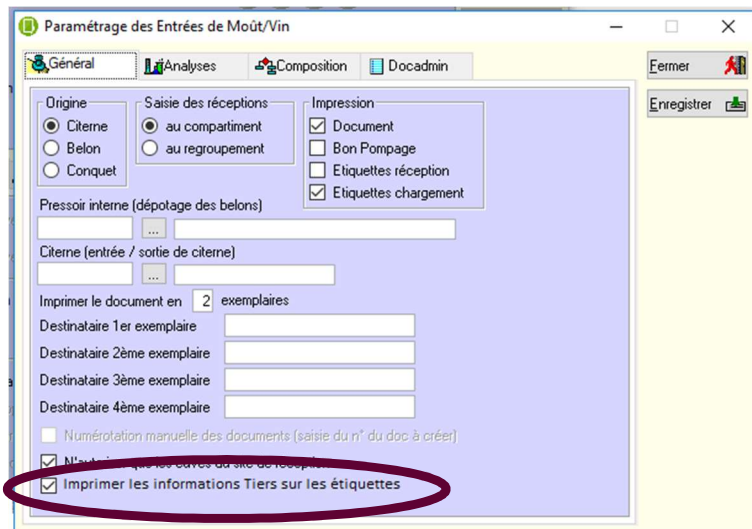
Paramétrage des Entrées de Moût/Vin

Général | Analyses | Composition | Docadmin

Fermer

Enregistrer

Origine
Citerne
Belon
Conquet

Saisie des réceptions
au compartiment
au regroupement

Impression
Document
Bon Pompage
Etiquettes réception
Etiquettes chargement

Pressoir interne (dépotage des belons)
...

Citerne (entrée / sortie de citerne)
...

Imprimer le document en 2 exemplaires

Destinataire 1er exemplaire
Destinataire 2ème exemplaire
Destinataire 3ème exemplaire
Destinataire 4ème exemplaire

Numérotation manuelle des documents (saisie du n° du doc à créer)

N'autoriser que les caves du site de réception

Imprimer les informations Tiers sur les étiquettes